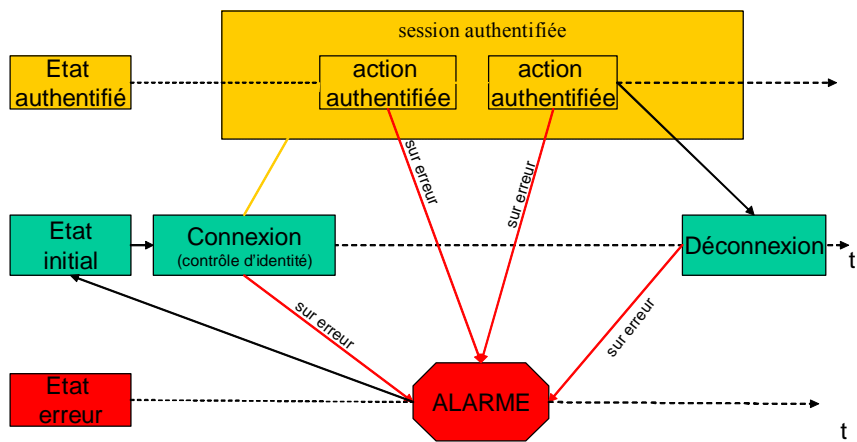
session authentifiée

Etat authentifié

action authentifiée

action authentifiée

sur erreur

sur erreur

Etat initial

Connexion
(contrôle d'identité)

Déconnexion

t

sur erreur

sur erreur

Etat erreur

ALARME

t